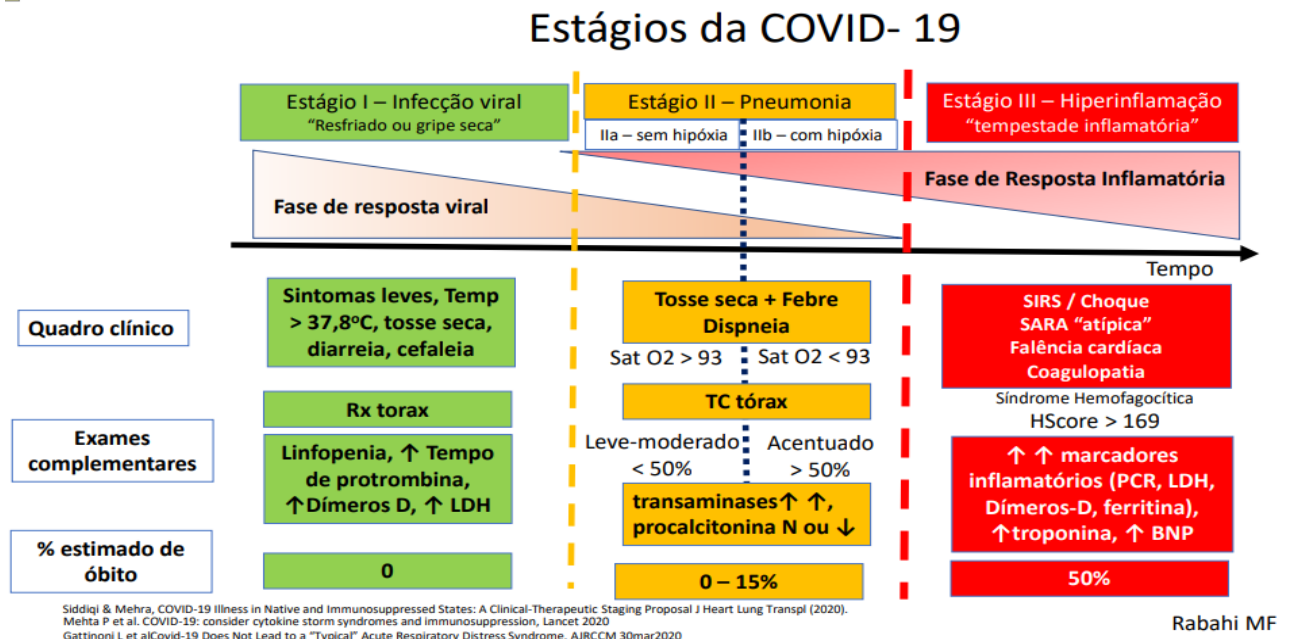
Estágios da COVID- 19

Estágio I – Infecção viral
"Resfriado ou gripe seca"

Estágio II – Pneumonia
IIa – sem hipóxia
IIb – com hipóxia

Estágio III – Hiperinflamação
"tempestade inflamatória"

Fase de resposta viral

Fase de Resposta Inflamatória

Tempo

Quadro clínico

Sintomas leves, Temp > 37,8ºC, tosse seca, diarreia, cefaleia

Tosse seca + Febre
Dispneia

Sat O2 > 93
Sat O2 < 93

SIRS / Choque
SARA "atípica"
Falência cardíaca
Coagulopatia

Síndrome Hemofagocítica
HScore > 169

Exames complementares

Rx torax

TC tórax

Linfopenia, ↑ Tempo de protrombina, ↑Dímeros D, ↑ LDH

Leve-moderado < 50%
Acentuado > 50%

transaminases↑ ↑, procalcitonina N ou ↓

↑ ↑ marcadores inflamatórios (PCR, LDH, Dímeros-D, ferritina), ↑troponina, ↑ BNP

% estimado de óbito

0

0 – 15%

50%

Siddiqi & Mehra, COVID-19 Illness in Native and Immunosuppressed States: A Clinical-Therapeutic Staging Proposal J Heart Lung Transpl (2020).
Mehta P et al. COVID-19: consider cytokine storm syndromes and immunosuppression, Lancet 2020
Gattinoni L et alCovid-19 Does Not Lead to a "Typical" Acute Respiratory Distress Syndrome. AJRCCM 30mar2020

Rabahi MF